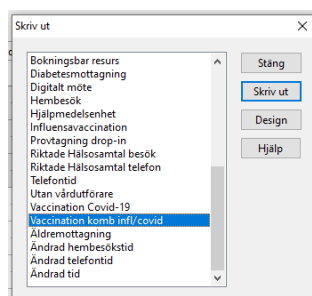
Skriv ut

Bokningsbar resurs
Diabetesmottagning
Digitalt möte
Hembesök
Hjälpmedelsenhet
Influensavaccination
Provtagning drop-in
Riktade Hälsosamtal besök
Riktade Hälsosamtal telefon
Telefontid
Utan vårdutförare
Vaccination Covid-19
Vaccination komb infl/covid
Äldremottagning
Ändrad hembesökstid
Ändrad telefontid
Ändrad tid

Stäng
Skriv ut
Design
Hjälp